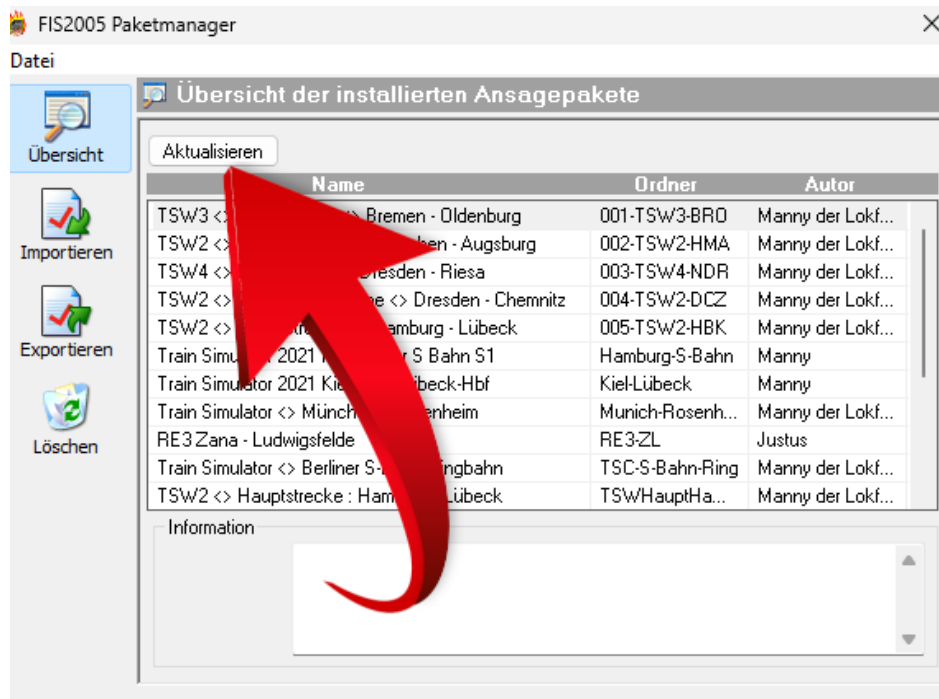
FIS2005 Paketmanager

Datei

Übersicht
Importieren
Exportieren
Löschen

Übersicht der installierten Ansagepakete

Aktualisieren

| Name | Ordner | Autor |
|---|---|---|
| TSW3 <> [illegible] <> Bremen - Oldenburg | 001-TSW3-BRO | Manny der Lokf... |
| TSW2 <> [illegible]hen - Augsburg | 002-TSW2-HMA | Manny der Lokf... |
| TSW4 <> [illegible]resden - Riesa | 003-TSW4-NDR | Manny der Lokf... |
| TSW2 <> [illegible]e <> Dresden - Chemnitz | 004-TSW2-DCZ | Manny der Lokf... |
| TSW2 <> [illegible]amburg - Lübeck | 005-TSW2-HBK | Manny der Lokf... |
| Train Simulator 2021 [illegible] S Bahn S1 | Hamburg-S-Bahn | Manny |
| Train Simulator 2021 Ki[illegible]übeck-Hbf | Kiel-Lübeck | Manny |
| Train Simulator <> Münch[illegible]enheim | Munich-Rosenh... | Manny der Lokf... |
| RE3 Zana - Ludwigsfelde | RE3-ZL | Justus |
| Train Simulator <> Berliner S-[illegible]ingbahn | TSC-S-Bahn-Ring | Manny der Lokf... |
| TSW2 <> Hauptstrecke : Ham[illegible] Lübeck | TSWHauptHa... | Manny der Lokf... |

Information